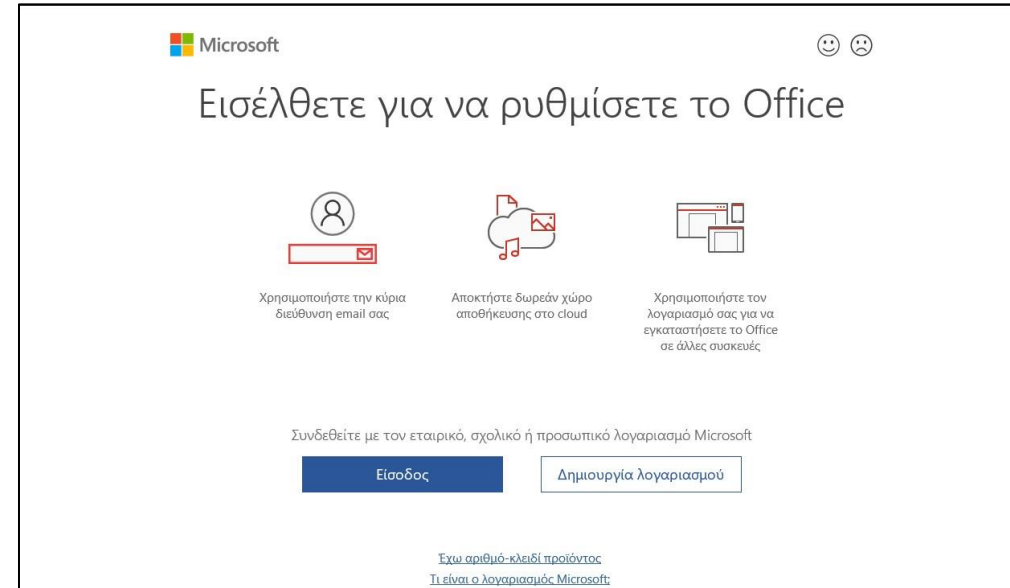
Microsoft

☺ ☹

Εισέλθετε για να ρυθμίσετε το Office

Χρησιμοποιήστε την κύρια διεύθυνση email σας

Αποκτήστε δωρεάν χώρο αποθήκευσης στο cloud

Χρησιμοποιήστε τον λογαριασμό σας για να εγκαταστήσετε το Office σε άλλες συσκευές

Συνδεθείτε με τον εταιρικό, σχολικό ή προσωπικό λογαριασμό Microsoft

Είσοδος

Δημιουργία λογαριασμού

Έχω αριθμό-κλειδί προϊόντος

Τι είναι ο λογαριασμός Microsoft;